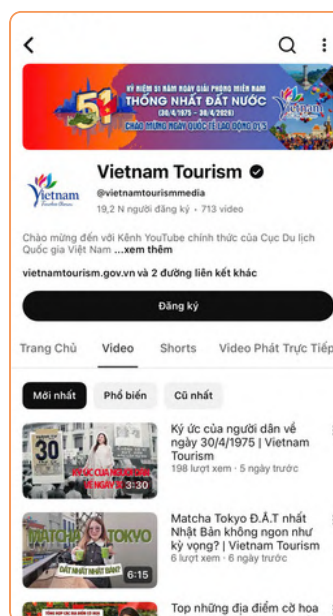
KỶ NIỆM 51 NĂM NGÀY GIẢI PHÓNG MIỀN NAM
THỐNG NHẤT ĐẤT NƯỚC
(30/4/1975 - 30/4/2026)
CHÀO MỪNG NGÀY QUỐC TẾ LAO ĐỘNG 01/5

51

Vietnam Timeless Charm

Vietnam Tourism
@vietnamtourismmedia
19,2 N người đăng ký · 713 video

Chào mừng đến với Kênh YouTube chính thức của Cục Du lịch Quốc gia Việt Nam ...xem thêm

vietnamtourism.gov.vn và 2 đường liên kết khác

Đăng ký

Trang Chủ Video Shorts Video Phát Trực Tiếp

Mới nhất Phổ biến Cũ nhất

30
KÝ ỨC CỦA NGƯỜI DÂN VỀ NGÀY 30/4
3:30
Ký ức của người dân về ngày 30/4/1975 | Vietnam Tourism
198 lượt xem · 5 ngày trước

MATCHA TOKYO
ĐẮT NHẤT NHẬT BẢN?
6:15
Matcha Tokyo Đ.Ắ.T nhất Nhật Bản không ngon như kỳ vọng? | Vietnam Tourism
6 lượt xem · 6 ngày trước

Top những địa điểm cờ hoa